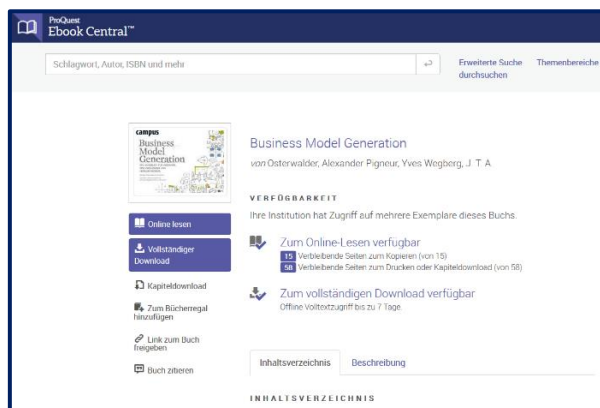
ProQuest
Ebook Central™

Schlagwort, Autor, ISBN und mehr

Erweiterte Suche durchsuchen

Themenbereiche

campus
Business Model Generation

Business Model Generation
von Osterwalder, Alexander Pigneur, Yves Wegberg, J. T. A.

VERFÜGBARKEIT
Ihre Institution hat Zugriff auf mehrere Exemplare dieses Buchs.

Online lesen

Vollständiger Download

Kapiteldownload

Zum Bücherregal hinzufügen

Link zum Buch freigeben

Buch zitieren

Zum Online-Lesen verfügbar
15 Verbleibende Seiten zum Kopieren (von 15)
58 Verbleibende Seiten zum Drucken oder Kapiteldownload (von 58)

Zum vollständigen Download verfügbar
Offline Volltextzugriff bis zu 7 Tage

Inhaltsverzeichnis

Beschreibung

INHALTSVERZEICHNIS